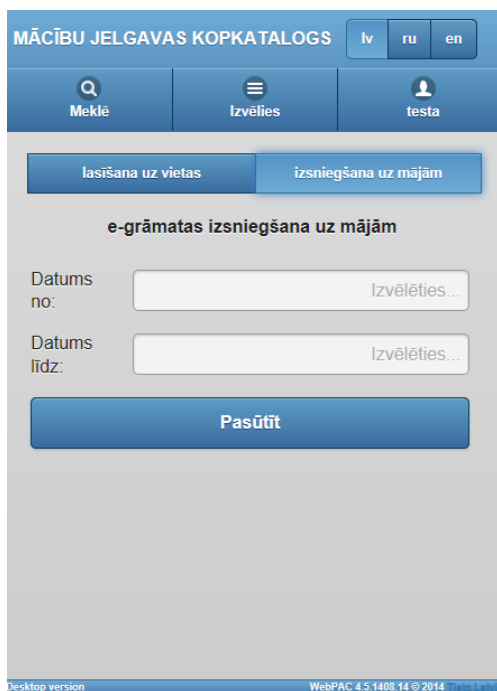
MĀCĪBU JELGAVAS KOPKATALOGS lv ru en

Meklē Izvēlies testa

lasīšana uz vietas izsniegšana uz mājām

e-grāmatas izsniegšana uz mājām

Datums no: Izvēlēties...

Datums līdz: Izvēlēties...

Pasūtīt

Desktop version WebPAC 4.5.1408.14 © 2014 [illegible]